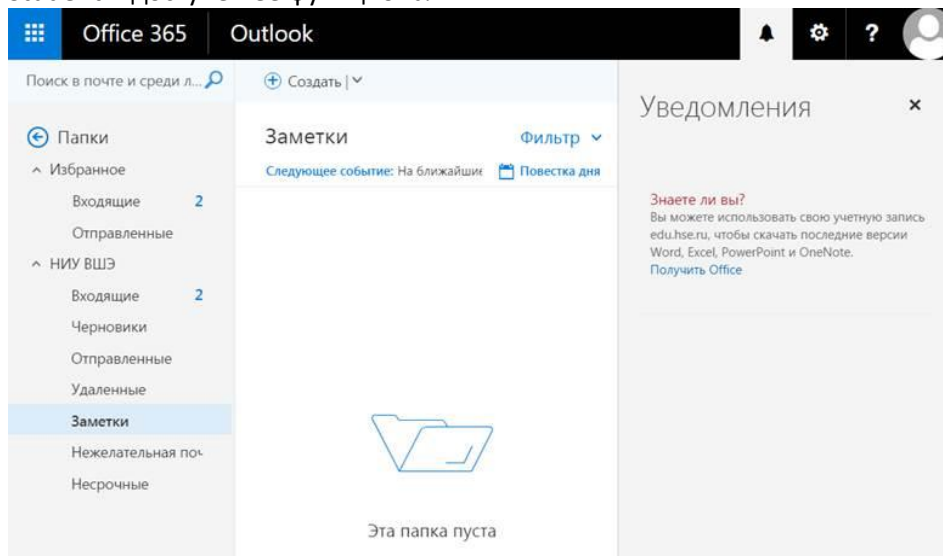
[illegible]

Office 365 Outlook

Поиск в почте и среди л...

Создать |

Уведомления ×

Папки

Избранное

Входящие 2

Отправленные

НИУ ВШЭ

Входящие 2

Черновики

Отправленные

Удаленные

Заметки

Нежелательная по

Несрочные

Заметки Фильтр

Следующее событие: На ближайши Повестка дня

Эта папка пуста

Знаете ли вы?

Вы можете использовать свою учетную запись edu.hse.ru, чтобы скачать последние версии Word, Excel, PowerPoint и OneNote.

Получить Office